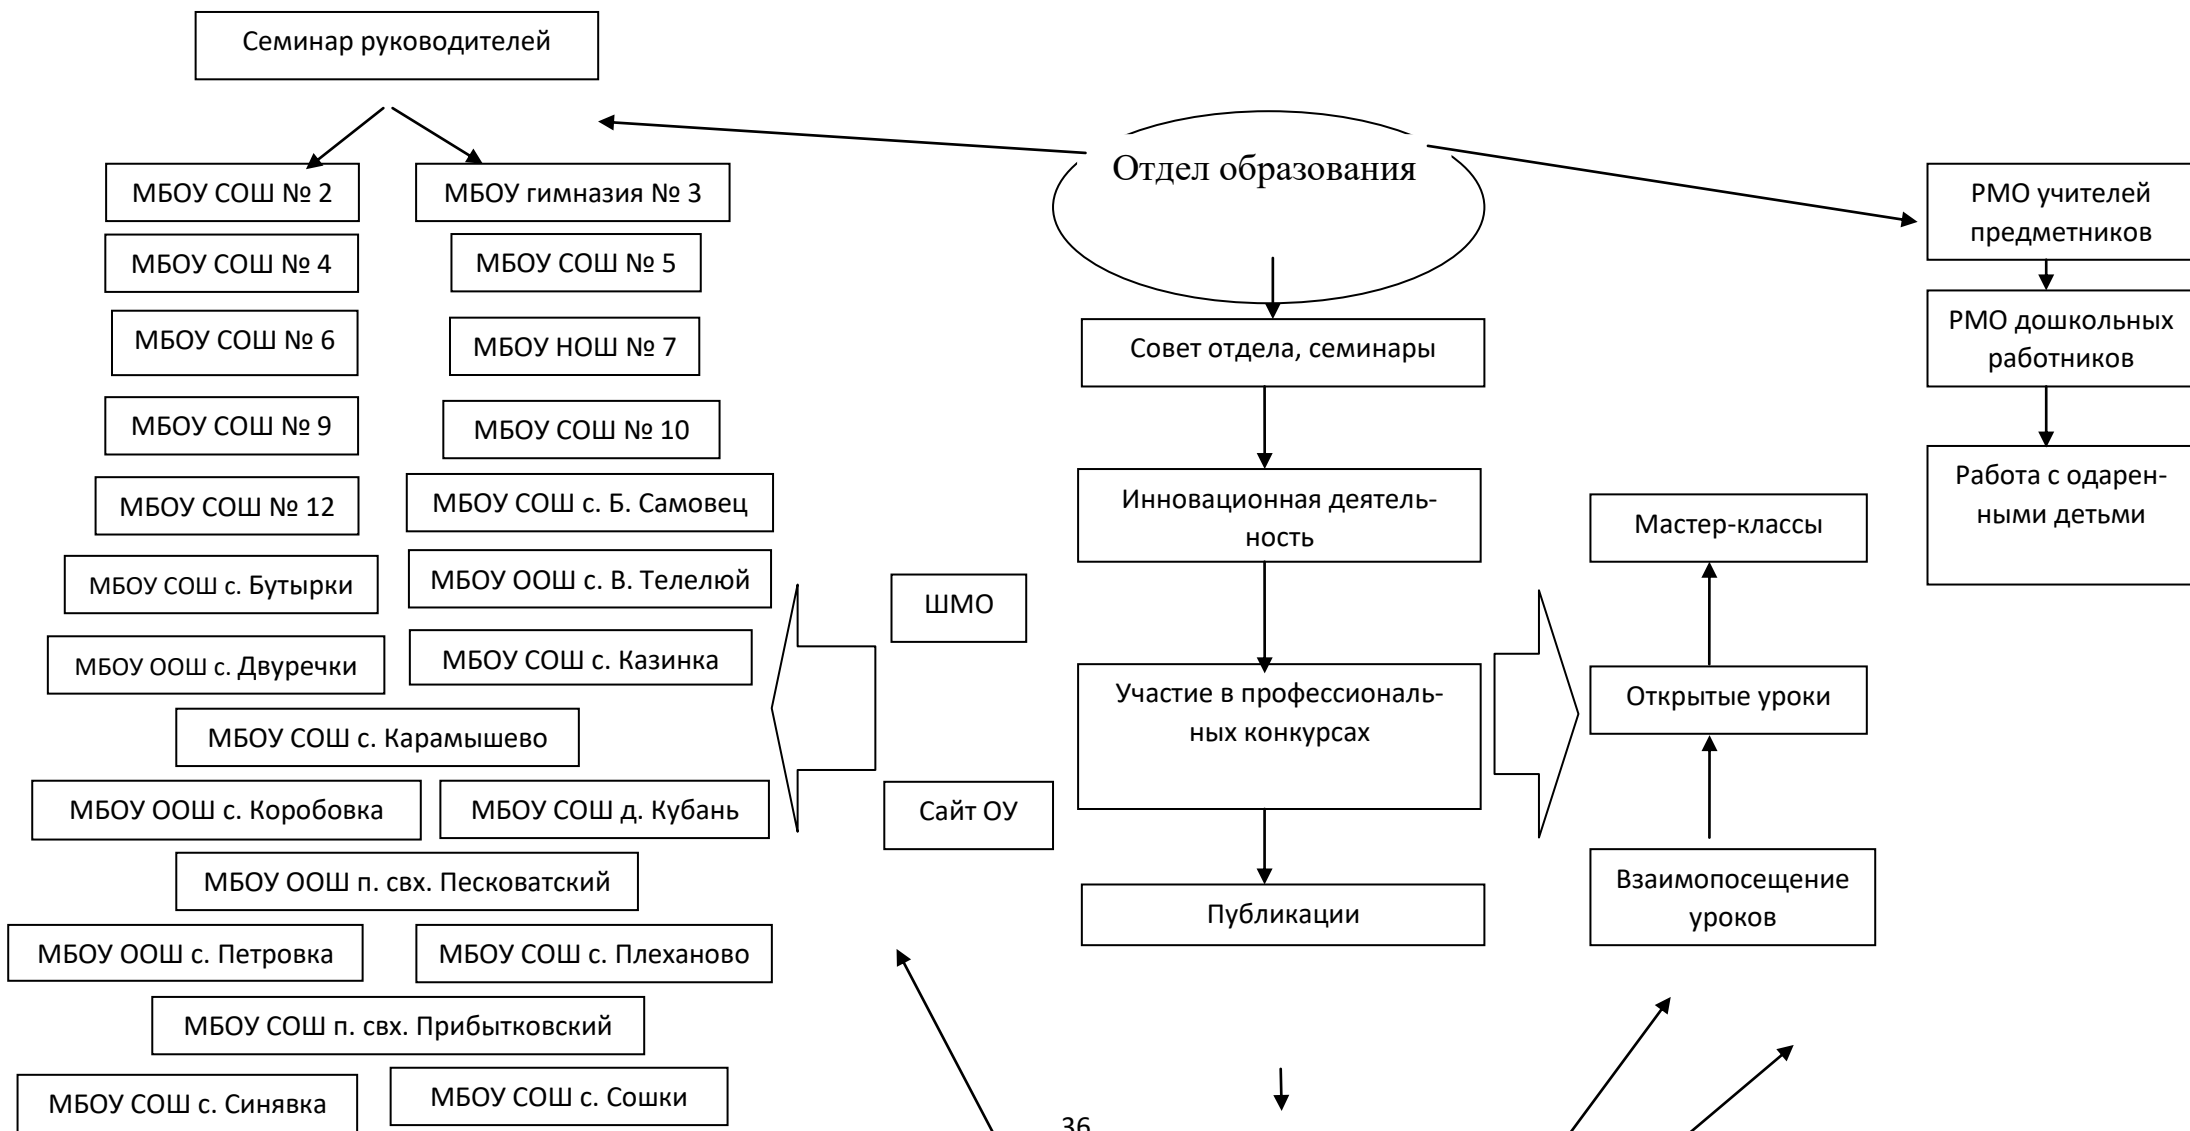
Семинар руководителей

МБОУ СОШ № 2

МБОУ гимназия № 3

МБОУ СОШ № 4

МБОУ СОШ № 5

МБОУ СОШ № 6

МБОУ НОШ № 7

МБОУ СОШ № 9

МБОУ СОШ № 10

МБОУ СОШ № 12

МБОУ СОШ с. Б. Самовец

МБОУ СОШ с. Бутырки

МБОУ ООШ с. В. Телелюй

МБОУ ООШ с. Двуречки

МБОУ СОШ с. Казинка

МБОУ СОШ с. Карамышево

МБОУ ООШ с. Коробовка

МБОУ СОШ д. Кубань

МБОУ ООШ п. свх. Песковатский

МБОУ ООШ с. Петровка

МБОУ СОШ с. Плеханово

МБОУ СОШ п. свх. Прибытковский

МБОУ СОШ с. Синявка

МБОУ СОШ с. Сошки

Отдел образования

РМО учителей предметников

РМО дошкольных работников

Работа с одаренными детьми

Совет отдела, семинары

Инновационная деятельность

Участие в профессиональных конкурсах

Публикации

ШМО

Сайт ОУ

Мастер-классы

Открытые уроки

Взаимопосещение уроков

36